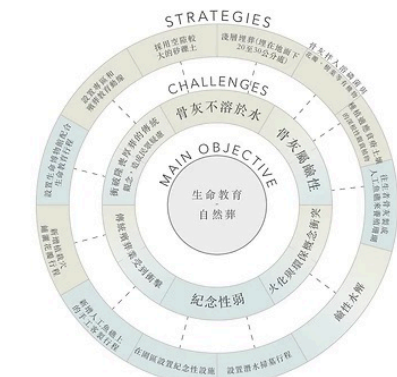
STRATEGIES

CHALLENGES

MAIN OBJECTIVE

生命教育
·
自然葬

骨灰不溶於水

骨灰屬鹼性

火化與環保概念衝突

紀念性弱

傳統殯葬觀念的轉變

衝破傳統殯葬的傳統觀念，建立新觀念

採用空隙較大的砂礫土

淺層埋葬（埋在地面下20至30公分處）

骨灰打入溶解器中

種植適應鹼性土壤的植物

往骨灰中加入中和劑

鹼性土壤

設置潛水撒葬行程

在園區設置紀念性設施

利用人工伐木做骨灰盒

設置生命教育館

設置導覽員制度

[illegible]